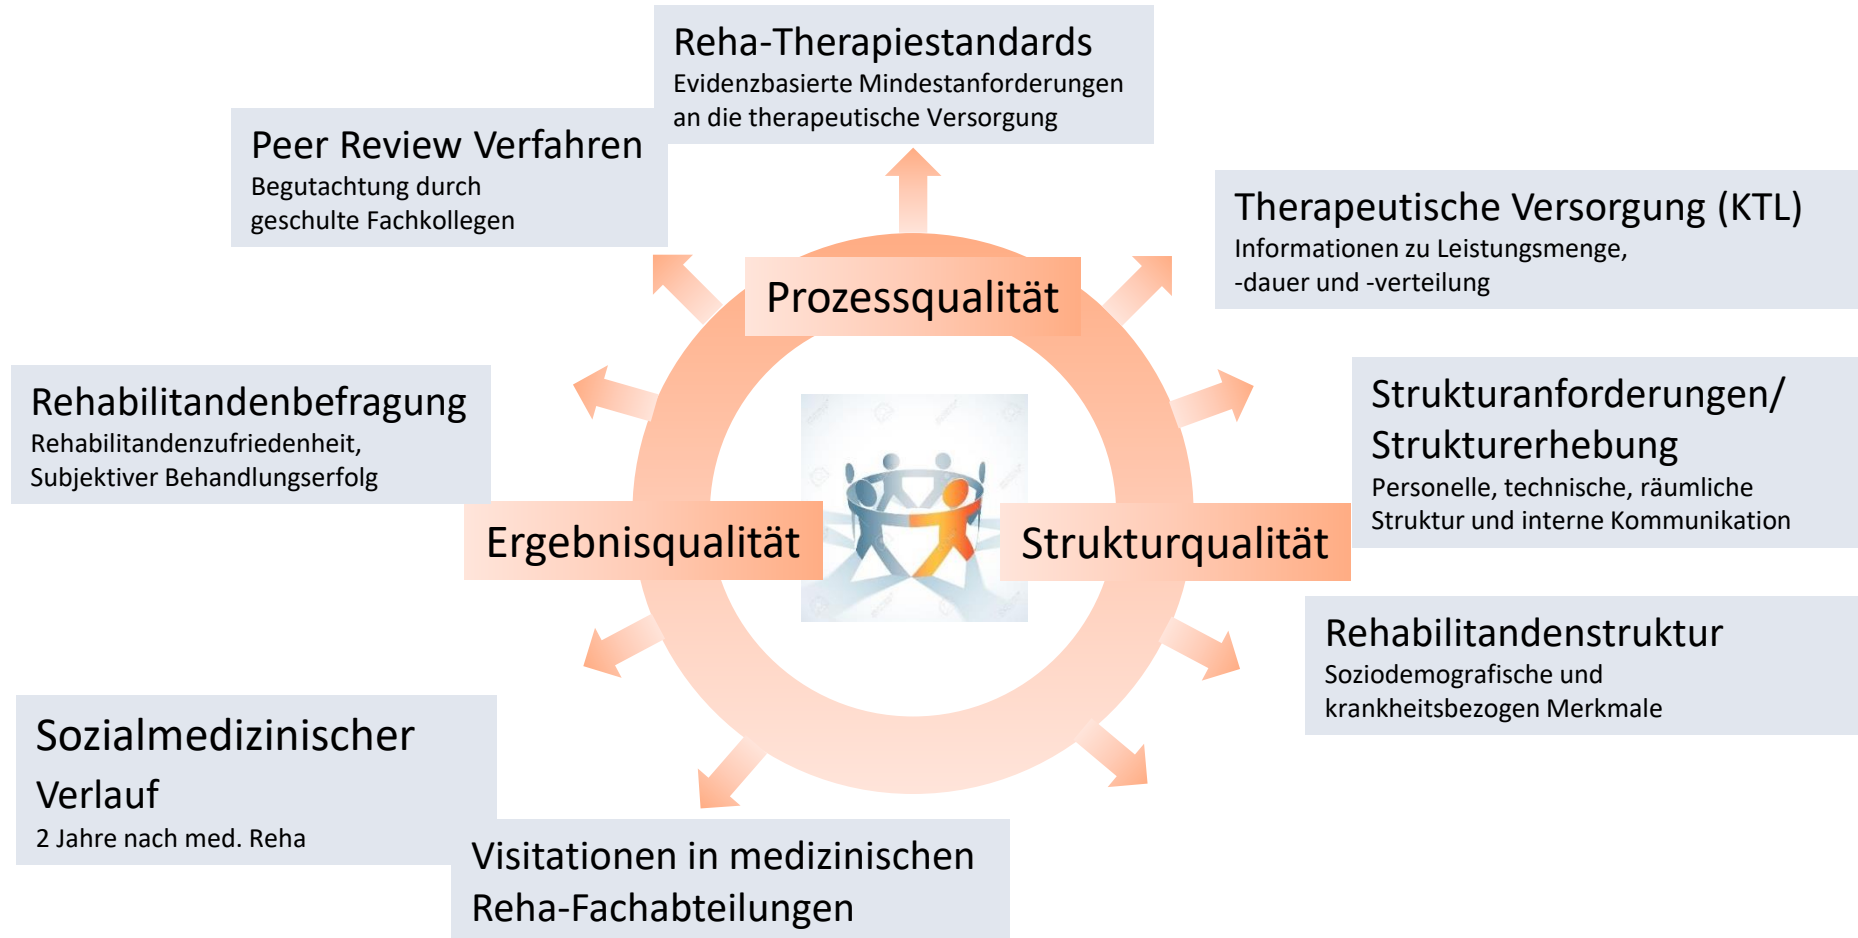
Reha-Therapiestandards
Evidenzbasierte Mindestanforderungen an die therapeutische Versorgung

Peer Review Verfahren
Begutachtung durch geschulte Fachkollegen

Therapeutische Versorgung (KTL)
Informationen zu Leistungsmenge, -dauer und -verteilung

Prozessqualität

Rehabilitandenbefragung
Rehabilitandenzufriedenheit, Subjektiver Behandlungserfolg

Strukturanforderungen/ Strukturerhebung
Personelle, technische, räumliche Struktur und interne Kommunikation

Ergebnisqualität

Strukturqualität

Rehabilitandenstruktur
Soziodemografische und krankheitsbezogen Merkmale

Sozialmedizinischer Verlauf
2 Jahre nach med. Reha

Visitationen in medizinischen Reha-Fachabteilungen